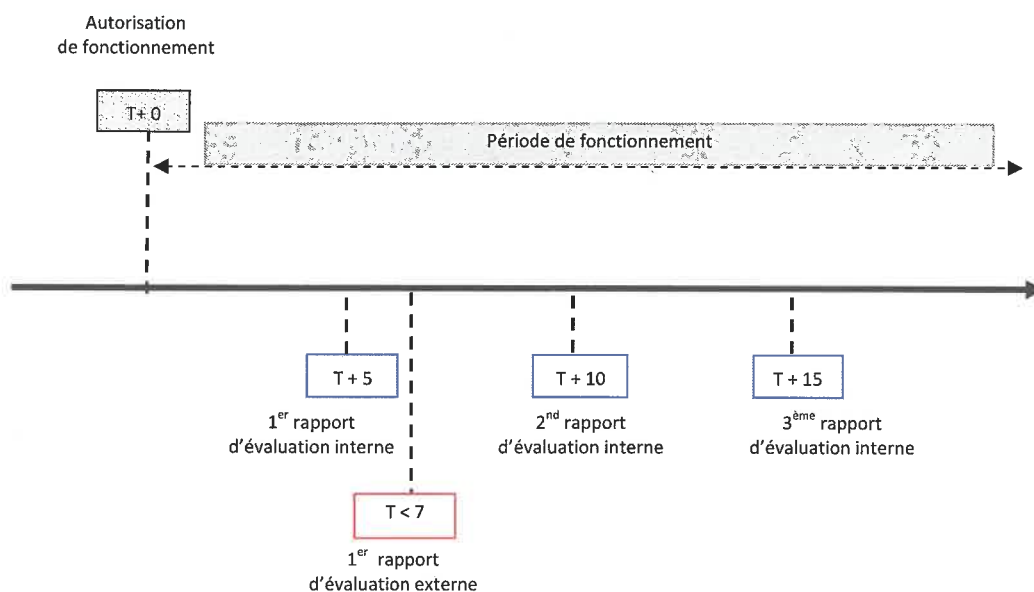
Autorisation de fonctionnement

T + 0

Période de fonctionnement

T + 5

1$^{er}$ rapport d'évaluation interne

T < 7

1$^{er}$ rapport d'évaluation externe

T + 10

2$^{nd}$ rapport d'évaluation interne

T + 15

3$^{ème}$ rapport d'évaluation interne